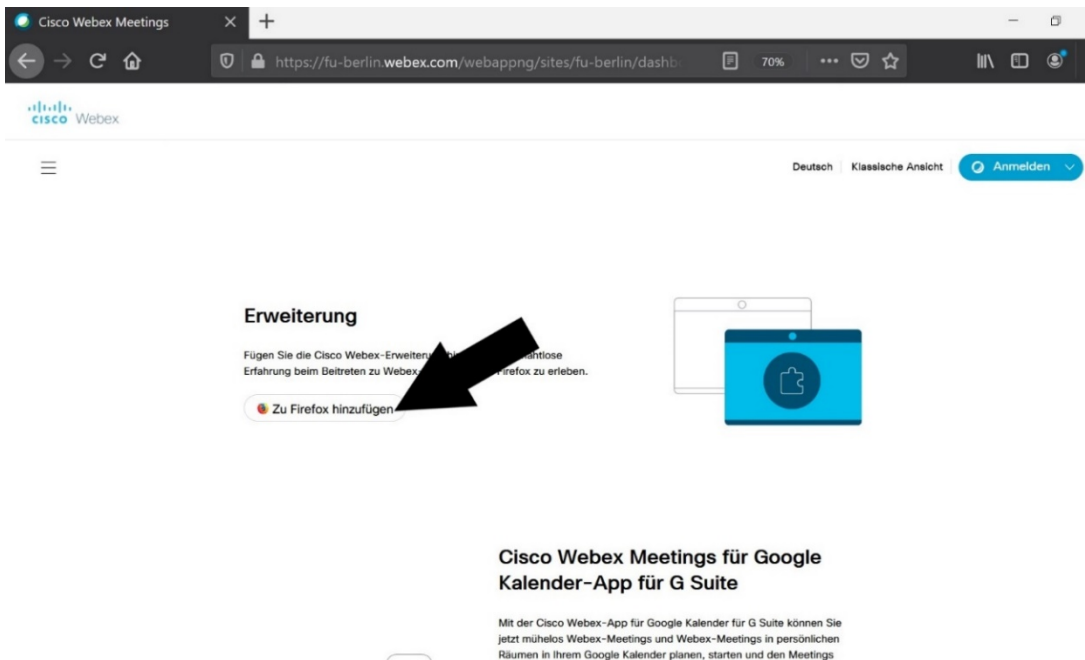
Cisco Webex Meetings

https://fu-berlin.webex.com/webappng/sites/fu-berlin/dashb

70%

cisco Webex

Deutsch | Klassische Ansicht | Anmelden

Erweiterung

Fügen Sie die Cisco Webex-Erweiter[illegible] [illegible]ahtlose Erfahrung beim Beitreten zu Webex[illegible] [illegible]irefox zu erleben.

Zu Firefox hinzufügen

Cisco Webex Meetings für Google Kalender-App für G Suite

Mit der Cisco Webex-App für Google Kalender für G Suite können Sie jetzt mühelos Webex-Meetings und Webex-Meetings in persönlichen Räumen in Ihrem Google Kalender planen, starten und den Meetings